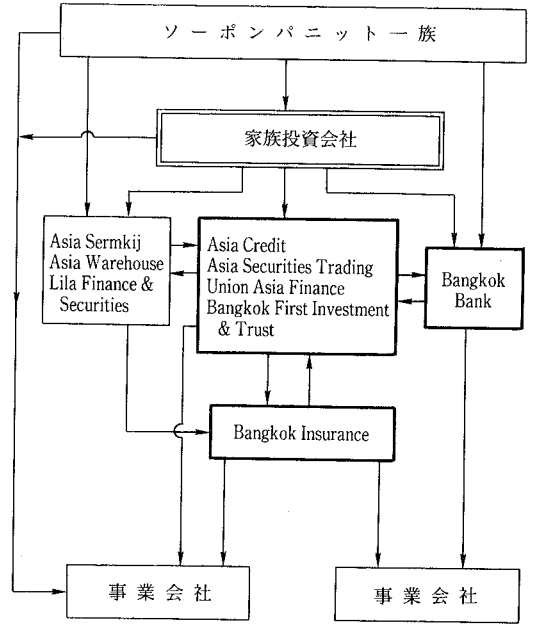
ソーポンパニット一族

家族投資会社

Asia Sermkij
Asia Warehouse
Lila Finance & Securities

Asia Credit
Asia Securities Trading
Union Asia Finance
Bangkok First Investment & Trust

Bangkok Bank

Bangkok Insurance

事業会社

事業会社